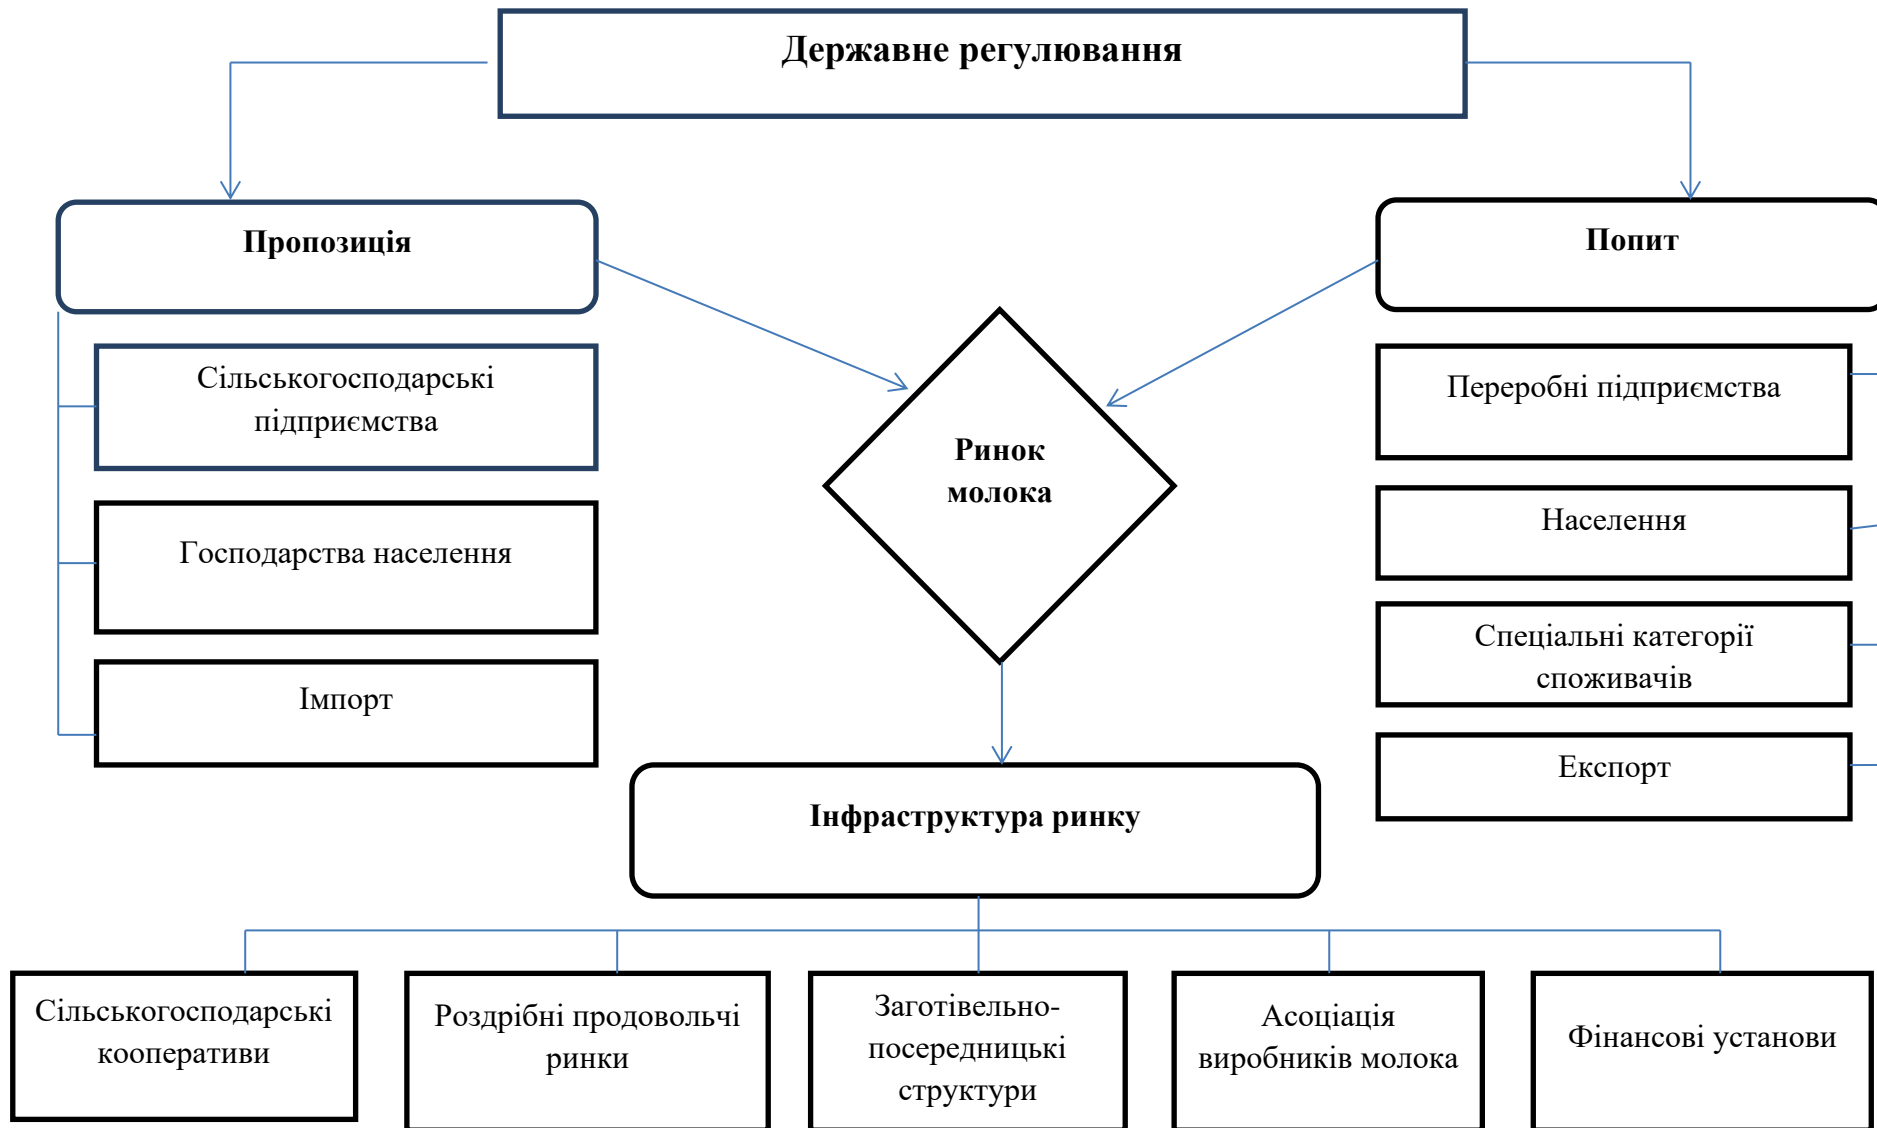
Державне регулювання

Пропозиція

Сільськогосподарські підприємства

Господарства населення

Імпорт

Ринок молока

Попит

Переробні підприємства

Населення

Спеціальні категорії споживачів

Експорт

Інфраструктура ринку

Сільськогосподарські кооперативи

Роздрібні продовольчі ринки

Заготівельно-посередницькі структури

Асоціація виробників молока

Фінансові установи